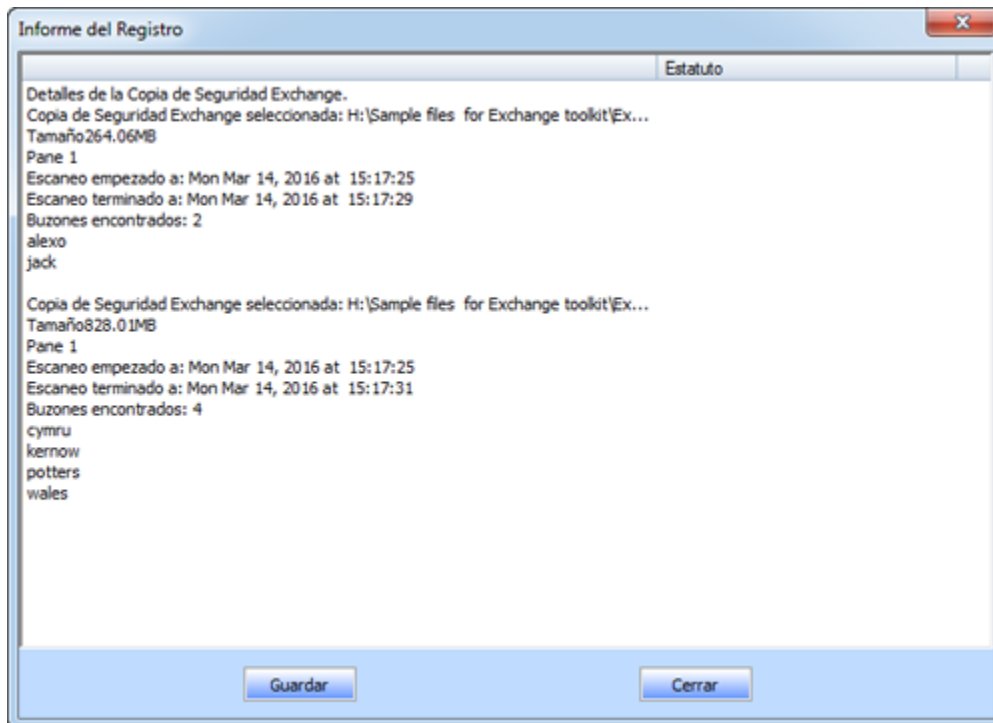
Informe del Registro

Estatuto

Detalles de la Copia de Seguridad Exchange.
Copia de Seguridad Exchange seleccionada: H:\Sample files for Exchange toolkit\Ex...
Tamaño264.06MB
Pane 1
Escaneo empezado a: Mon Mar 14, 2016 at 15:17:25
Escaneo terminado a: Mon Mar 14, 2016 at 15:17:29
Buzones encontrados: 2
alexo
jack

Copia de Seguridad Exchange seleccionada: H:\Sample files for Exchange toolkit\Ex...
Tamaño828.01MB
Pane 1
Escaneo empezado a: Mon Mar 14, 2016 at 15:17:25
Escaneo terminado a: Mon Mar 14, 2016 at 15:17:31
Buzones encontrados: 4
cymru
kernow
potters
wales

Guardar

Cerrar